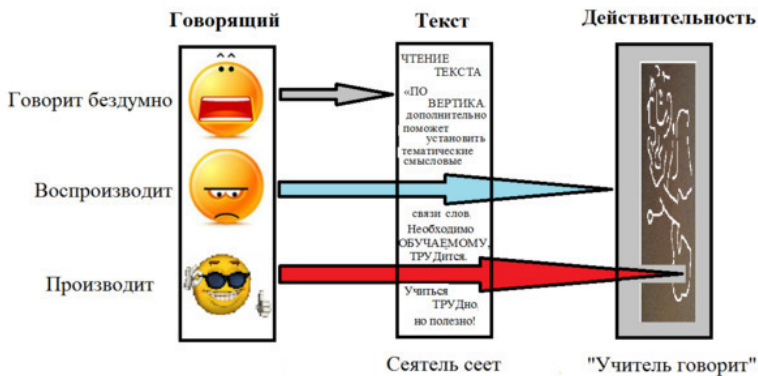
Говорящий

Текст

Действительность

Говорит бездумно

Воспроизводит

Производит

ЧТЕНИЕ ТЕКСТА «ПО ВЕРТИКА дополнительно поможет установить тематические смысловые

связи слов. Необходимо ОБУЧАЕМОМУ ТРУДится.

Учиться ТРУДно, но полезно!

Сеятель сеет

"Учитель говорит"